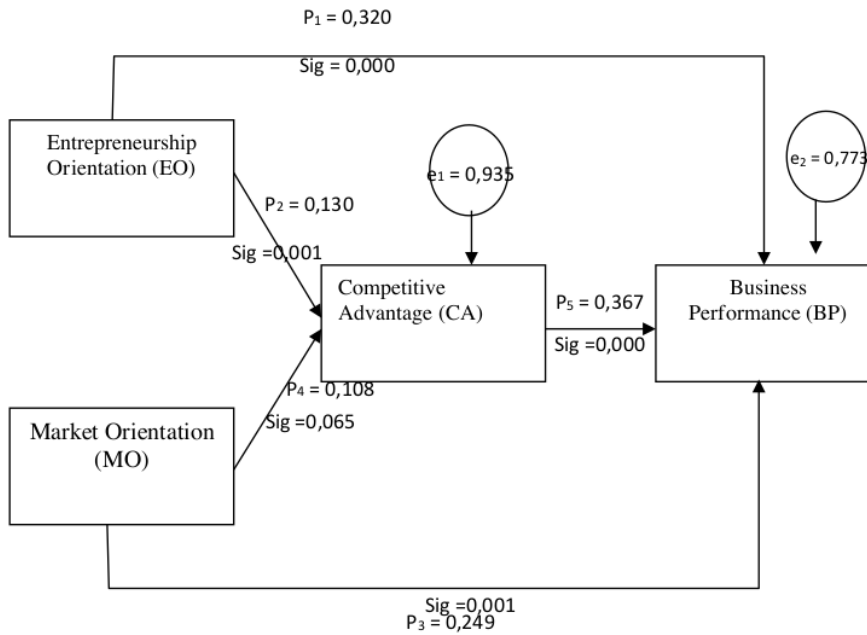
$P_1$ = 0,320

Sig = 0,000

Entrepreneurship Orientation (EO)

$e_1$ = 0,935

$e_2$ = 0,773

$P_2$ = 0,130

Sig =0,001

Competitive Advantage (CA)

$P_5$ = 0,367

Sig =0,000

Business Performance (BP)

$P_4$ = 0,108

Sig =0,065

Market Orientation (MO)

Sig =0,001

$P_3$ = 0,249